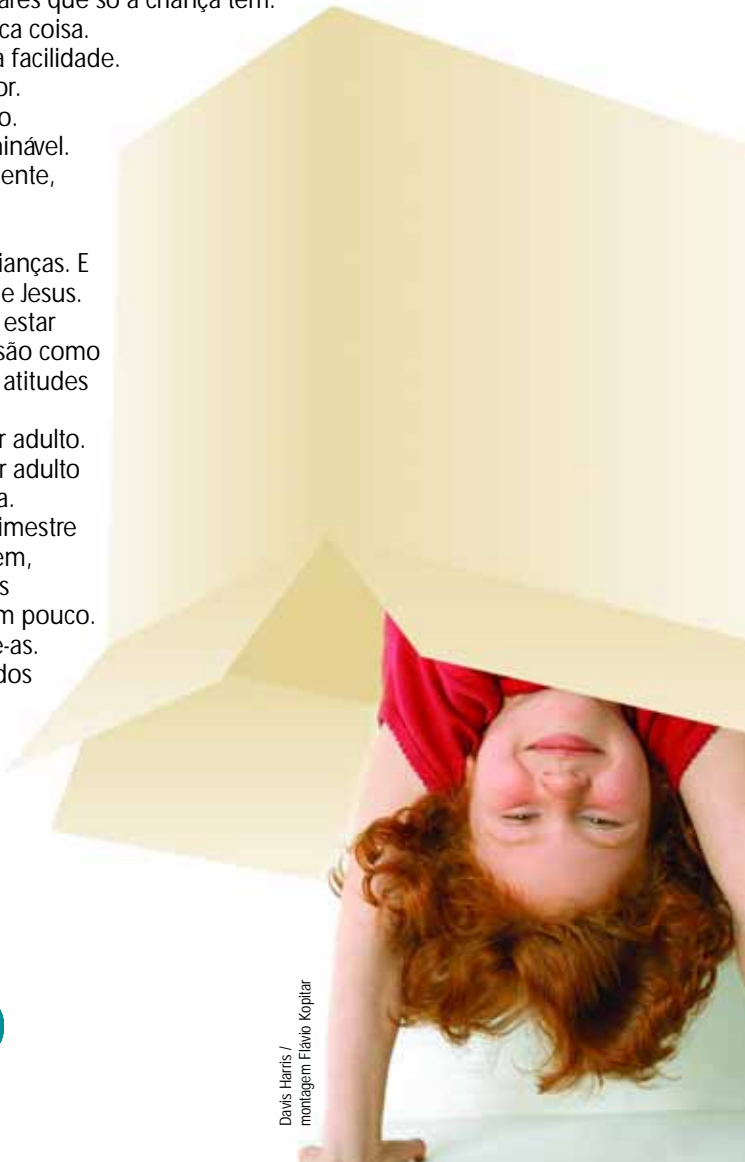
ares que só a criança tem.
ca coisa.
a facilidade.
or.
o.
ninável.
ente,

ianças. E
e Jesus.
estar
são como
atitudes

r adulto.
r adulto
a.
imestre
em,
s
m pouco.
e-as.
dos

Davis Harris / montagem Flávio Kopitar